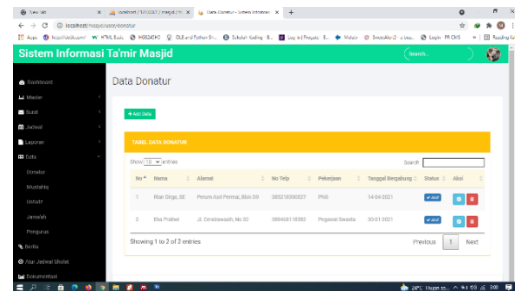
New tab | localhost / 127.0.0.1 / masjid / m | Data Donatur - Sistem Informasi | +

localhost/masjid/user/donatur

Apps | https://ssdikkum/ | HTML Basic | HOSGATHO | GUI and Python Gr... | Sekolah Koding - B... | Laporan Proyek - S... | Website | SimpleAdmin2 - a sta... | Login - PR CMS | Reading list

Sistem Informasi Ta'mir Masjid

Search...

Dashboard
Master
Sabah
Jadwal
Laporan
Data
Donatur
Mustahiq
Ustadz
Jamaah
Pengurus
Berita
Atur Jadwal Sholat
Dokumentasi

Data Donatur

+ Add Data

TABEL DATA DONATUR

Show 10 entries

Search:

| No | Nama | Alamat | No Telp | Pekerjaan | Tanggal Bergabung | Status | Aksi |
|---|---|---|---|---|---|---|---|
| 1 | Rian Diego, SE | Perum Asri Permai, Blok D5 | 085216090027 | PNS | 14-04-2021 | Aktif | |
| 2 | Rio Pratiwi | Jl. Cendrawasih, No 32 | 089460110983 | Pegawai Swasta | 30-01-2021 | Aktif | |

Showing 1 to 2 of 2 entries

Previous 1 Next

28°C Hujan ri...